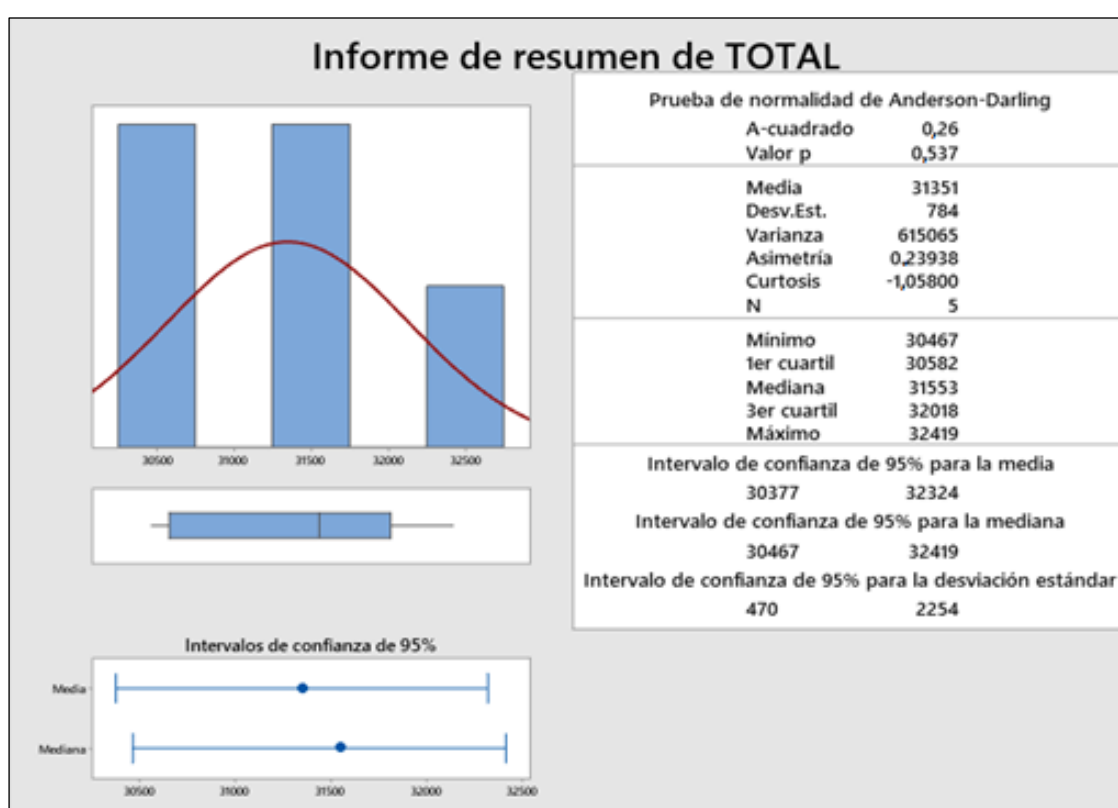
Informe de resumen de TOTAL

30500 31000 31500 32000 32500

Intervalos de confianza de 95%

Media
Mediana

30500 31000 31500 32000 32500

Prueba de normalidad de Anderson-Darling

| | |
|---|---|
| A-cuadrado | 0,26 |
| Valor p | 0,537 |
| Media | 31351 |
| Desv.Est. | 784 |
| Varianza | 615065 |
| Asimetría | 0,23938 |
| Curtosis | -1,05800 |
| N | 5 |
| Mínimo | 30467 |
| 1er cuartil | 30582 |
| Mediana | 31553 |
| 3er cuartil | 32018 |
| Máximo | 32419 |

Intervalo de confianza de 95% para la media
30377 32324
Intervalo de confianza de 95% para la mediana
30467 32419
Intervalo de confianza de 95% para la desviación estándar
470 2254